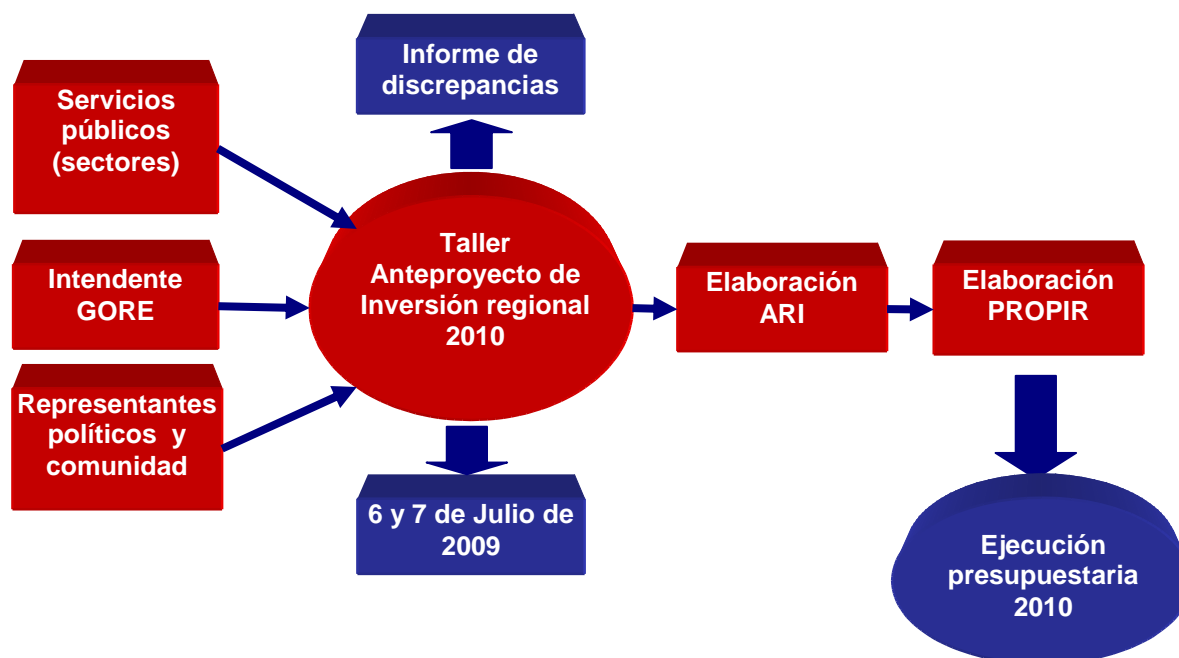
Informe de discrepancias

Servicios públicos (sectores)

Intendente GORE

Representantes políticos y comunidad

Taller Anteproyecto de Inversión regional 2010

6 y 7 de Julio de 2009

Elaboración ARI

Elaboración PROPIR

Ejecución presupuestaria 2010